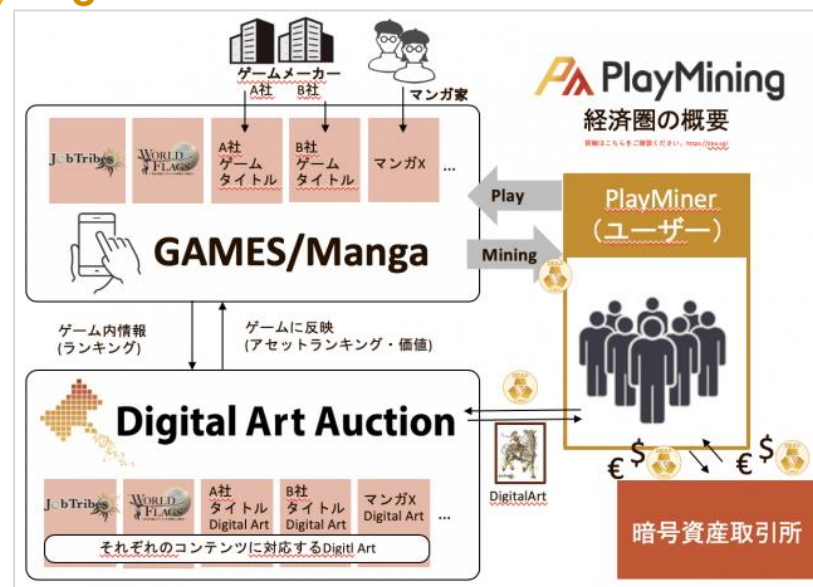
ゲームメーカー
A社
B社
マンガ家

PlayMining
経済圏の概要
詳細はこちらをご確認ください。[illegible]

JobTribes
WORLD FLAGS
A社 ゲーム タイトル
B社 ゲーム タイトル
マンガX
…

GAMES/Manga

Play
Mining

PlayMiner
(ユーザー)

ゲーム内情報 (ランキング)
ゲームに反映 (アセットランキング・価値)

Digital Art Auction

DigitalArt

JobTribes
WORLD FLAGS
A社 タイトル Digital Art
B社 タイトル Digital Art
マンガX Digital Art
…
それぞれのコンテンツに対応するDigitl Art

$
€
$
€

暗号資産取引所